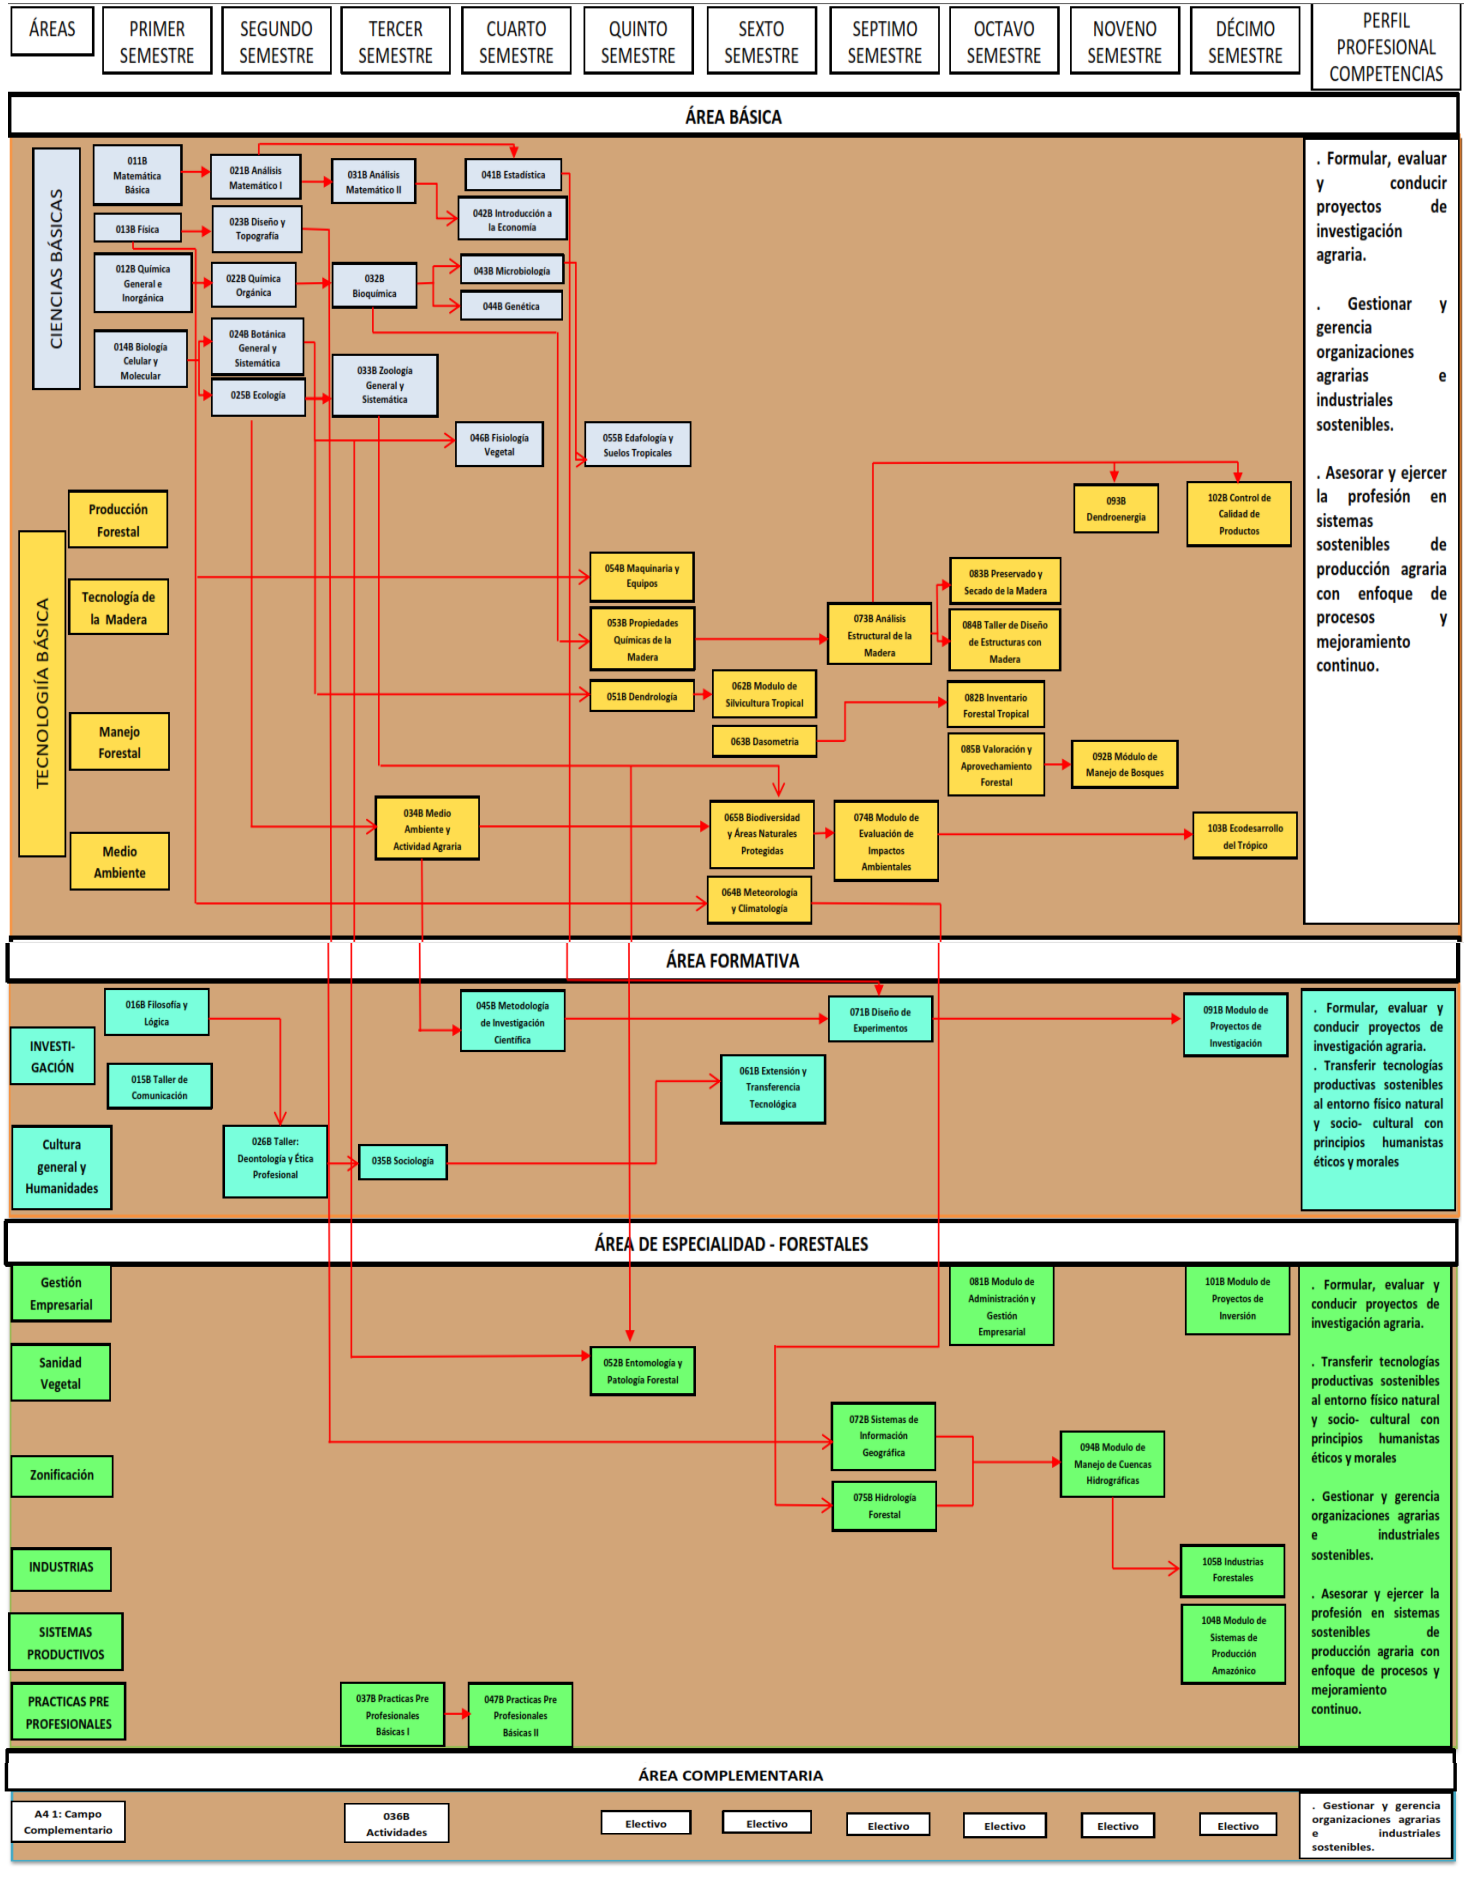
ÁREAS | PRIMER SEMESTRE | SEGUNDO SEMESTRE | TERCER SEMESTRE | CUARTO SEMESTRE | QUINTO SEMESTRE | SEXTO SEMESTRE | SEPTIMO SEMESTRE | OCTAVO SEMESTRE | NOVENO SEMESTRE | DÉCIMO SEMESTRE | PERFIL PROFESIONAL COMPETENCIAS

ÁREA BÁSICA

CIENCIAS BÁSICAS

011B Matemática Básica
013B Física
012B Química General e Inorgánica
014B Biología Celular y Molecular
021B Análisis Matemático I
023B Diseño y Topografía
022B Química Orgánica
024B Botánica General y Sistemática
025B Ecología
031B Análisis Matemático II
032B Bioquímica
033B Zoología General y Sistemática
041B Estadística
042B Introducción a la Economía
043B Microbiología
044B Genética
046B Fisiología Vegetal
055B Edafología y Suelos Tropicales

TECNOLOGÍA BÁSICA

Producción Forestal
Tecnología de la Madera
Manejo Forestal
Medio Ambiente

054B Maquinaria y Equipos
053B Propiedades Químicas de la Madera
051B Dendrología
062B Modulo de Silvicultura Tropical
063B Dasometría
073B Análisis Estructural de la Madera
083B Preservado y Secado de la Madera
084B Taller de Diseño de Estructuras con Madera
082B Inventario Forestal Tropical
085B Valoración y Aprovechamiento Forestal
092B Módulo de Manejo de Bosques
093B Dendroenergía
102B Control de Calidad de Productos
034B Medio Ambiente y Actividad Agraria
065B Biodiversidad y Áreas Naturales Protegidas
074B Modulo de Evaluación de Impactos Ambientales
103B Ecodesarrollo del Trópico
064B Meteorología y Climatología

. Formular, evaluar y conducir proyectos de investigación agraria.

. Gestionar y gerencia organizaciones agrarias e industriales sostenibles.

. Asesorar y ejercer la profesión en sistemas sostenibles de producción agraria con enfoque de procesos y mejoramiento continuo.

ÁREA FORMATIVA

INVESTI-GACIÓN
Cultura general y Humanidades

016B Filosofía y Lógica
015B Taller de Comunicación
026B Taller: Deontología y Ética Profesional
035B Sociología
045B Metodología de Investigación Científica
071B Diseño de Experimentos
061B Extensión y Transferencia Tecnológica
091B Modulo de Proyectos de Investigación

. Formular, evaluar y conducir proyectos de investigación agraria.
. Transferir tecnologías productivas sostenibles al entorno físico natural y socio- cultural con principios humanistas éticos y morales

ÁREA DE ESPECIALIDAD - FORESTALES

Gestión Empresarial
Sanidad Vegetal
Zonificación
INDUSTRIAS
SISTEMAS PRODUCTIVOS
PRACTICAS PRE PROFESIONALES

081B Modulo de Administración y Gestión Empresarial
101B Modulo de Proyectos de Inversión
052B Entomología y Patología Forestal
072B Sistemas de Información Geográfica
075B Hidrología Forestal
094B Modulo de Manejo de Cuencas Hidrográficas
105B Industrias Forestales
104B Modulo de Sistemas de Producción Amazónico
037B Practicas Pre Profesionales Básicas I
047B Practicas Pre Profesionales Básicas II

. Formular, evaluar y conducir proyectos de investigación agraria.

. Transferir tecnologías productivas sostenibles al entorno físico natural y socio- cultural con principios humanistas éticos y morales

. Gestionar y gerencia organizaciones agrarias e industriales sostenibles.

. Asesorar y ejercer la profesión en sistemas sostenibles de producción agraria con enfoque de procesos y mejoramiento continuo.

ÁREA COMPLEMENTARIA

A4 1: Campo Complementario
036B Actividades
Electivo
Electivo
Electivo
Electivo
Electivo
Electivo

. Gestionar y gerencia organizaciones agrarias e industriales sostenibles.